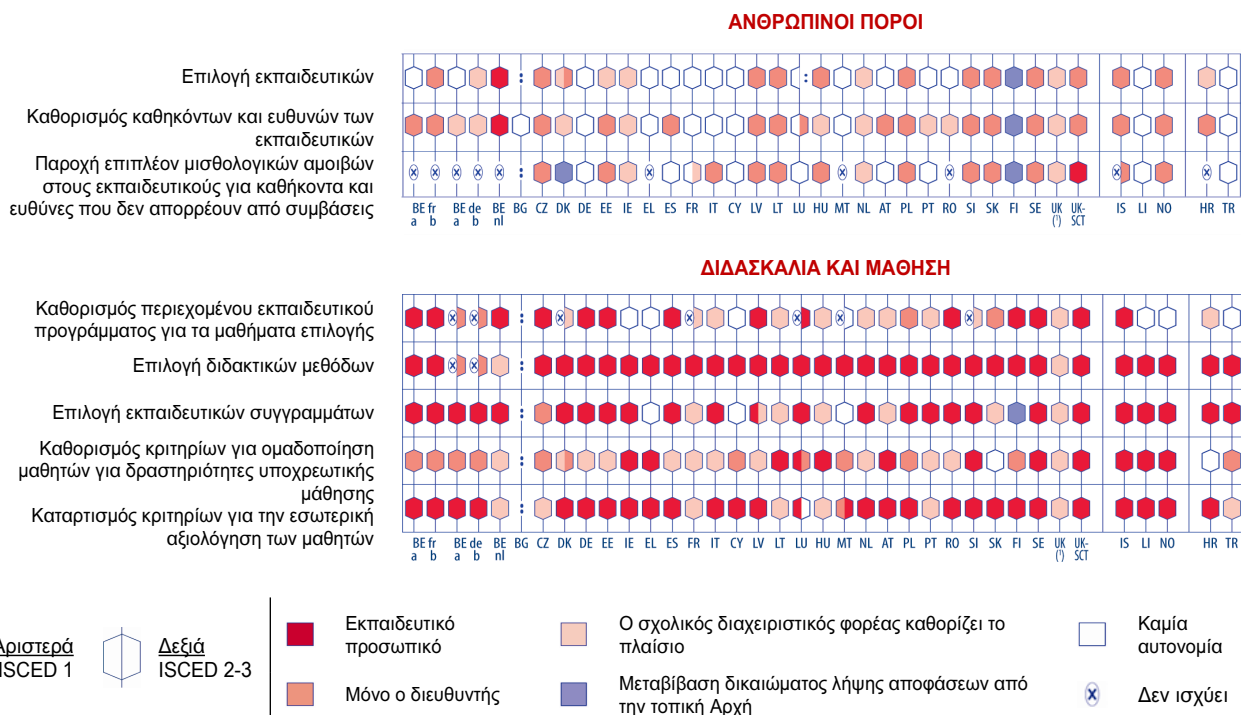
ΑΝΘΡΩΠΙΝΟΙ ΠΟΡΟΙ

Επιλογή εκπαιδευτικών

Καθορισμός καθηκόντων και ευθυνών των εκπαιδευτικών

Παροχή επιπλέον μισθολογικών αμοιβών στους εκπαιδευτικούς για καθήκοντα και ευθύνες που δεν απορρέουν από συμβάσεις

BE fr a b BE de a b BE nl BG CZ DK DE EE IE EL ES FR IT CY LV LT LU HU MT NL AT PL PT RO SI SK FI SE UK (¹) UK-SCT IS LI NO HR TR

ΔΙΔΑΣΚΑΛΙΑ ΚΑΙ ΜΑΘΗΣΗ

Καθορισμός περιεχομένου εκπαιδευτικού προγράμματος για τα μαθήματα επιλογής

Επιλογή διδακτικών μεθόδων

Επιλογή εκπαιδευτικών συγγραμμάτων

Καθορισμός κριτηρίων για ομαδοποίηση μαθητών για δραστηριότητες υποχρεωτικής μάθησης

Καταρτισμός κριτηρίων για την εσωτερική αξιολόγηση των μαθητών

BE fr a b BE de a b BE nl BG CZ DK DE EE IE EL ES FR IT CY LV LT LU HU MT NL AT PL PT RO SI SK FI SE UK (¹) UK-SCT IS LI NO HR TR

Αριστερά ISCED 1

Δεξιά ISCED 2-3

Εκπαιδευτικό προσωπικό

Μόνο ο διευθυντής

Ο σχολικός διαχειριστικός φορέας καθορίζει το πλαίσιο

Μεταβίβαση δικαιώματος λήψης αποφάσεων από την τοπική Αρχή

Καμία αυτονομία

Δεν ισχύει